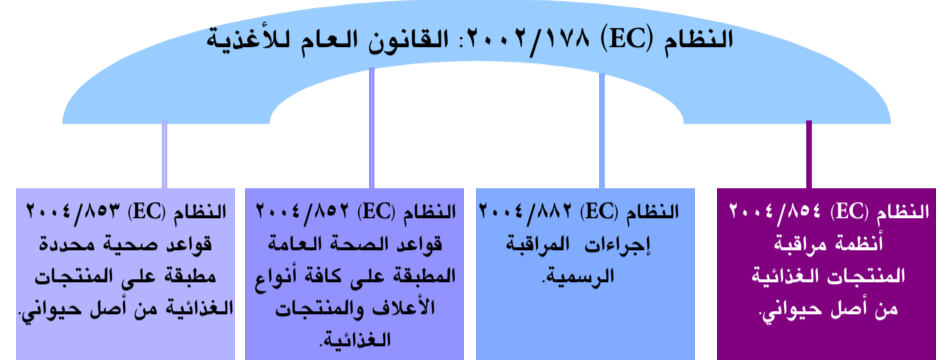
النظام (EC) ٢٠٠٢/١٧٨: القانون العام للأغذية

النظام (EC) ٢٠٠٤/٨٥٤
أنظمة مراقبة المنتجات الغذائية من أصل حيواني.

النظام (EC) ٢٠٠٤/٨٨٢
إجراءات المراقبة الرسمية.

النظام (EC) ٢٠٠٤/٨٥٢
قواعد الصحة العامة المطبقة على كافة أنواع الأعلاف والمنتجات الغذائية.

النظام (EC) ٢٠٠٤/٨٥٣
قواعد صحية محددة مطبقة على المنتجات الغذائية من أصل حيواني.